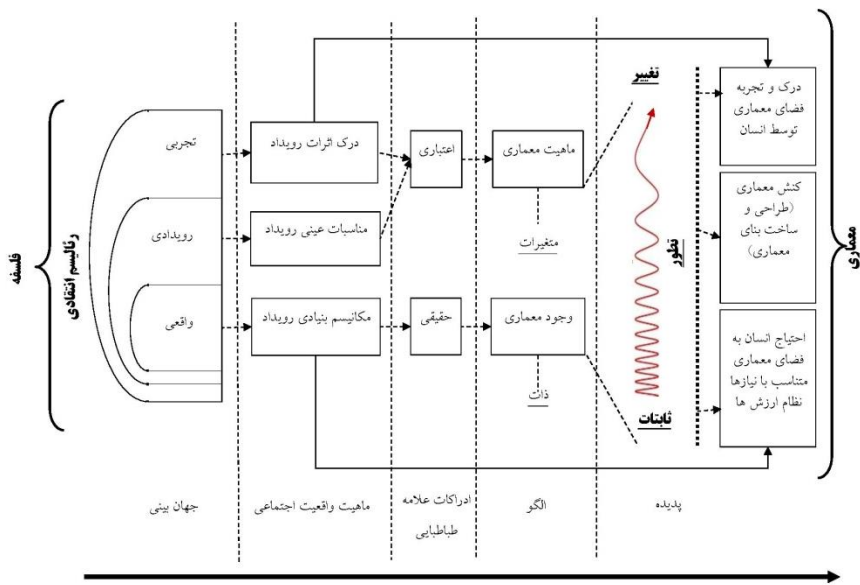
فلسفه

رئالیسم انتقادی

تجربی

رویدادی

واقعی

درک اثرات رویداد

مناسبات عینی رویداد

مکانیسم بنیادی رویداد

اعتباری

حقیقی

ماهیت معماری

متغیرات

وجود معماری

ذات

تغییر

ثابتات

تطور

درک و تجربه فضای معماری توسط انسان

کنش معماری (طراحی و ساخت بنای معماری)

احتیاج انسان به فضای معماری متناسب با نیازها نظام ارزش ها

معماری

جهان بینی

ماهیت واقعیت اجتماعی

ادراکات علامه طباطبایی

الگو

پدیده